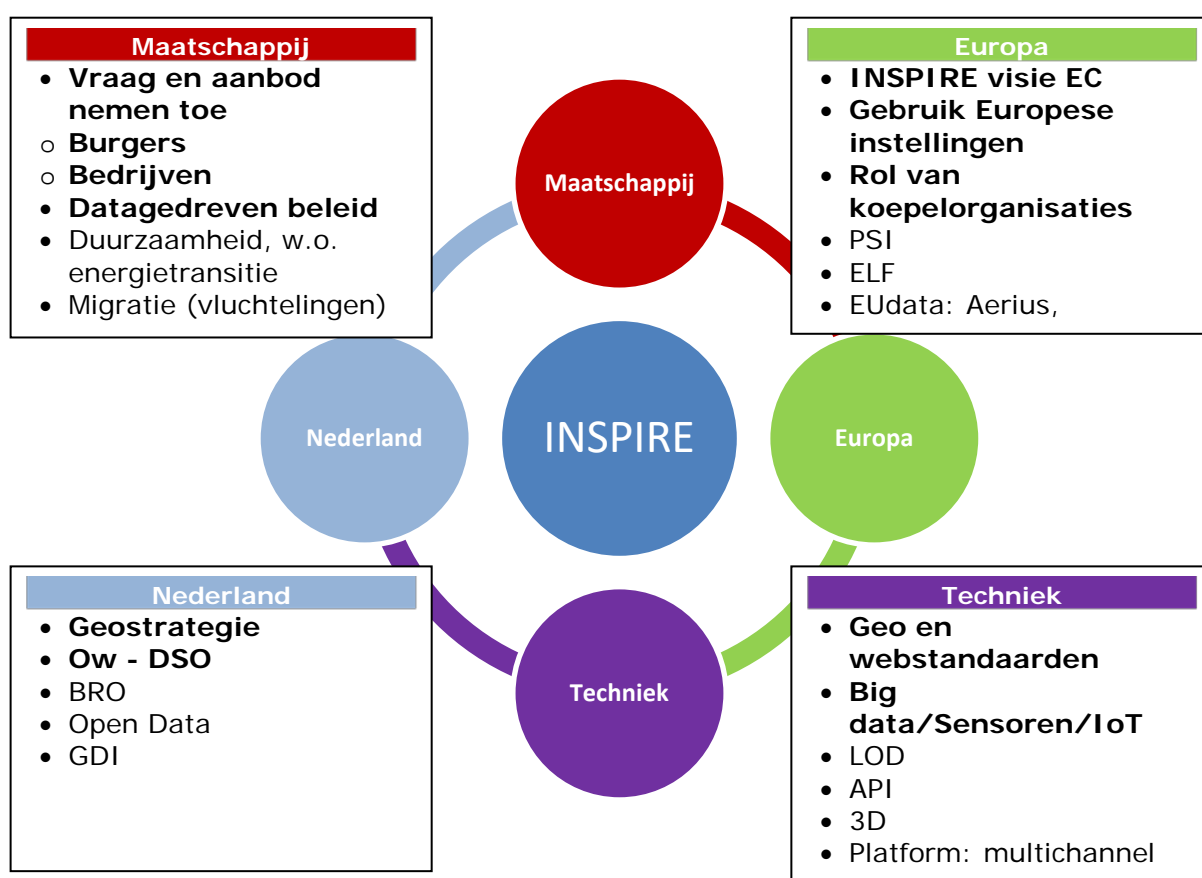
Maatschappij
- Vraag en aanbod nemen toe
o Burgers
o Bedrijven
- Datagedreven beleid
- Duurzaamheid, w.o. energietransitie
- Migratie (vluchtelingen)

Europa
- INSPIRE visie EC
- Gebruik Europese instellingen
- Rol van koepelorganisaties
- PSI
- ELF
- EUdata: Aerius,

Maatschappij

Nederland

INSPIRE

Europa

Techniek

Nederland
- Geostrategie
- Ow - DSO
- BRO
- Open Data
- GDI

Techniek
- Geo en webstandaarden
- Big data/Sensoren/IoT
- LOD
- API
- 3D
- Platform: multichannel